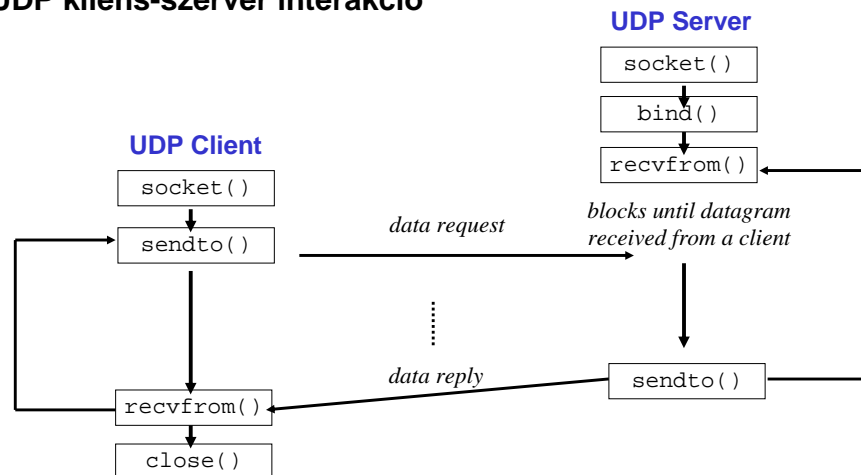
UDP kliens-szerver interakció

UDP Server

socket()

bind()

recvfrom()

UDP Client

socket()

sendto()

data request

blocks until datagram received from a client

data reply

sendto()

recvfrom()

close()